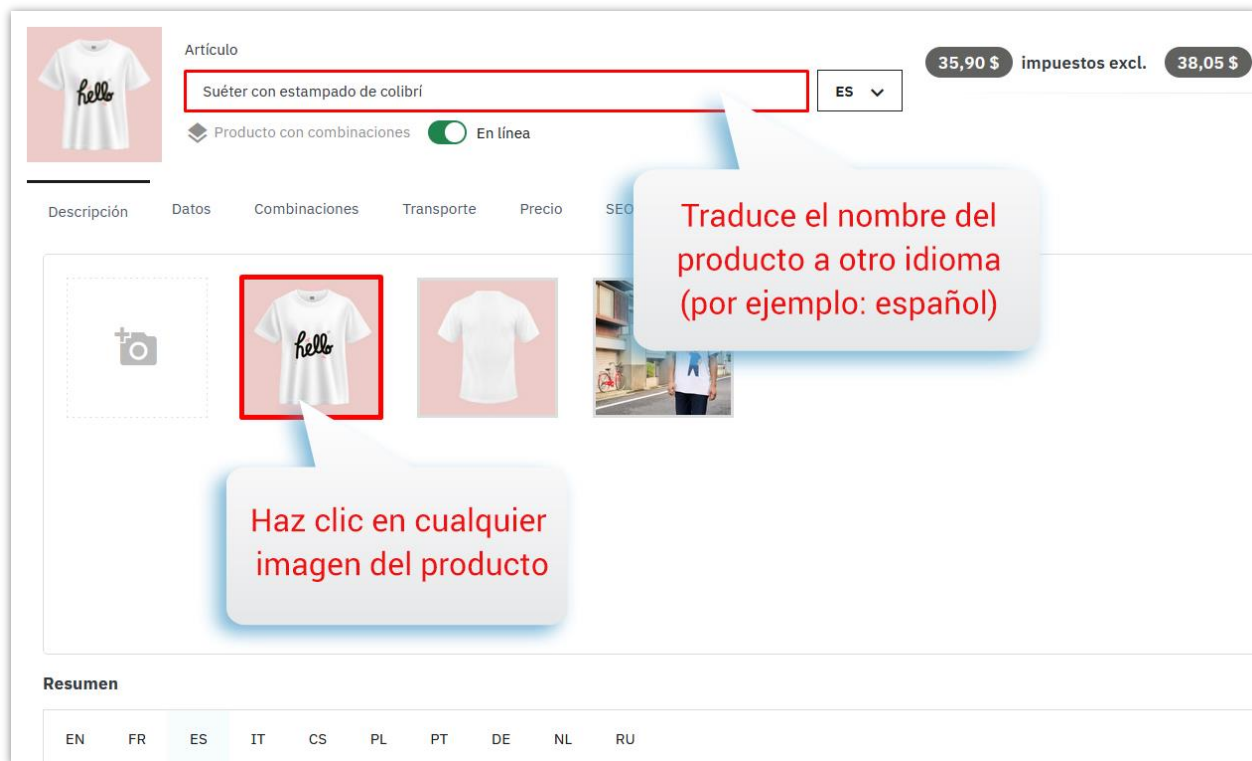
hello

Artículo

Suéter con estampado de colibrí

ES

35,90 $ impuestos excl. 38,05 $

Producto con combinaciones

En línea

Descripción Datos Combinaciones Transporte Precio SEO

Traduce el nombre del producto a otro idioma (por ejemplo: español)

hello

Haz clic en cualquier imagen del producto

Resumen

EN FR ES IT CS PL PT DE NL RU